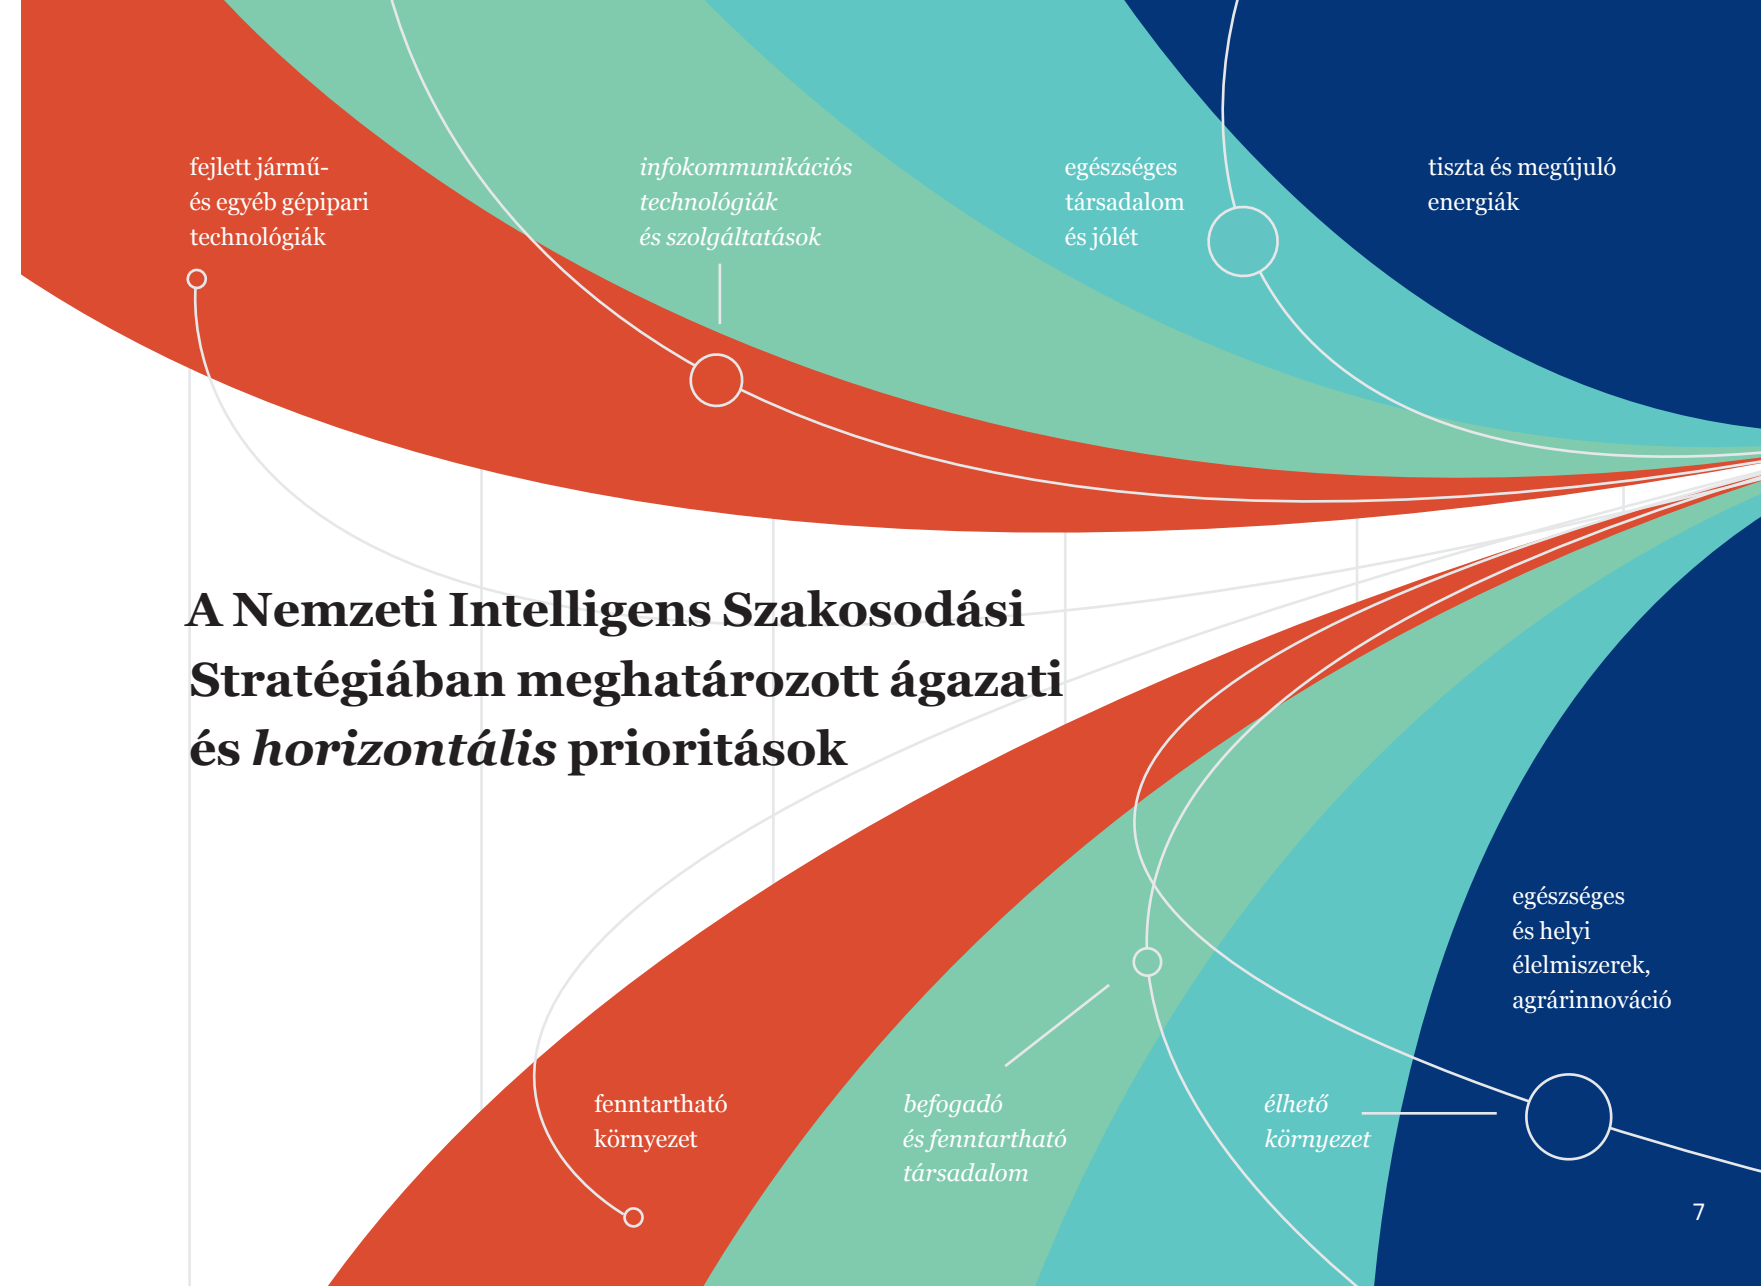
fejlett jármű- és egyéb gépipari technológiák

infokommunikációs technológiák és szolgáltatások

egészséges társadalom és jólét

tiszta és megújuló energiák

A Nemzeti Intelligens Szakosodási Stratégiában meghatározott ágazati és *horizontális* prioritások

egészséges és helyi élelmiszerek, agrárinnováció

fenntartható környezet

befogadó és fenntartható társadalom

élhető környezet

7